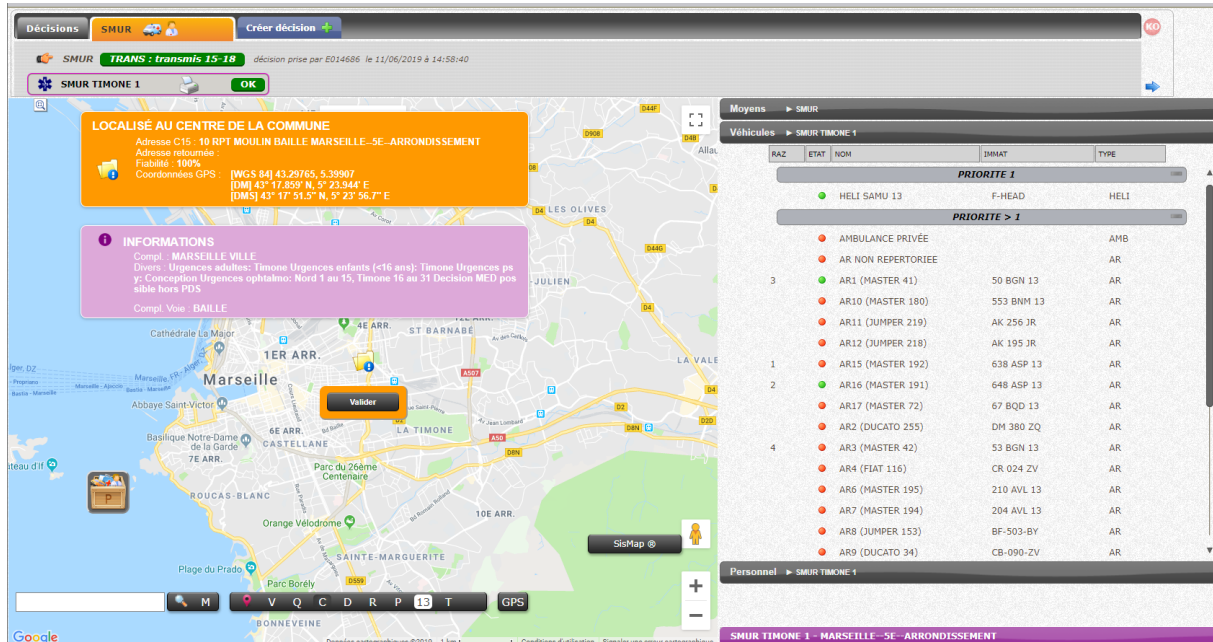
Décisions SMUR Créer décision

SMUR TRANS : transmis 15-18 décision prise par E014686 le 11/06/2019 à 14:58:40

SMUR TIMONE 1 OK

LOCALISÉ AU CENTRE DE LA COMMUNE
Adresse C15 : 10 RPT MOULIN BAILLE MARSEILLE--5E--ARRONDISSEMENT
Adresse retournée :
Fiabilité : 100%
Coordonnées GPS : [WGS 84] 43.29765, 5.39907
[DM] 43° 17.859' N, 5° 23.944' E
[DMS] 43° 17' 51.5" N, 5° 23' 56.7" E

INFORMATIONS
Compl. : MARSEILLE VILLE
Divers : Urgences adultes: Timone Urgences enfants (<16 ans): Timone Urgences psy: Conception Urgences ophtalmo: Nord 1 au 15, Timone 16 au 31 Decision MED possible hors PDS
Compl. Voie : BAILLE

Marseille
1ER ARR.
4E ARR.
ST BARNABÉ
6E ARR.
CASTELLANE
LA TIMONE
7E ARR.
Parc du 26ème Centenaire
ROUCAS-BLANC
Orange Vélodrome
10E ARR.
SAINTE-MARGUERITE
Parc Borély
BONNEVEINE
LES OLIVES
JULIEN
LA VALE
Abbaye Saint-Victor
Basilique Notre-Dame de la Garde
Cathédrale La Major
Allau
Valider
SisMap ®

M V Q C D R P 13 T GPS
Google

Moyens ► SMUR
Véhicules ► SMUR TIMONE 1

| RAZ | ETAT | NOM | IMMAT | TYPE |
|---|---|---|---|---|
| | | PRIORITE 1 | | |
| | | HELI SAMU 13 | F-HEAD | HELI |
| | | PRIORITE > 1 | | |
| | | AMBULANCE PRIVÉE | | AMB |
| | | AR NON REPERTORIEE | | AR |
| 3 | | AR1 (MASTER 41) | 50 BGN 13 | AR |
| | | AR10 (MASTER 180) | 553 BNM 13 | AR |
| | | AR11 (JUMPER 219) | AK 256 JR | AR |
| | | AR12 (JUMPER 218) | AK 195 JR | AR |
| 1 | | AR15 (MASTER 192) | 638 ASP 13 | AR |
| 2 | | AR16 (MASTER 191) | 648 ASP 13 | AR |
| | | AR17 (MASTER 72) | 67 BQD 13 | AR |
| | | AR2 (DUCATO 255) | DM 380 ZQ | AR |
| 4 | | AR3 (MASTER 42) | 53 BGN 13 | AR |
| | | AR4 (FIAT 116) | CR 024 ZV | AR |
| | | AR6 (MASTER 195) | 210 AVL 13 | AR |
| | | AR7 (MASTER 194) | 204 AVL 13 | AR |
| | | AR8 (JUMPER 153) | BF-503-BY | AR |
| | | AR9 (DUCATO 34) | CB-090-ZV | AR |

Personnel ► SMUR TIMONE 1

SMUR TIMONE 1 - MARSEILLE--5E--ARRONDISSEMENT